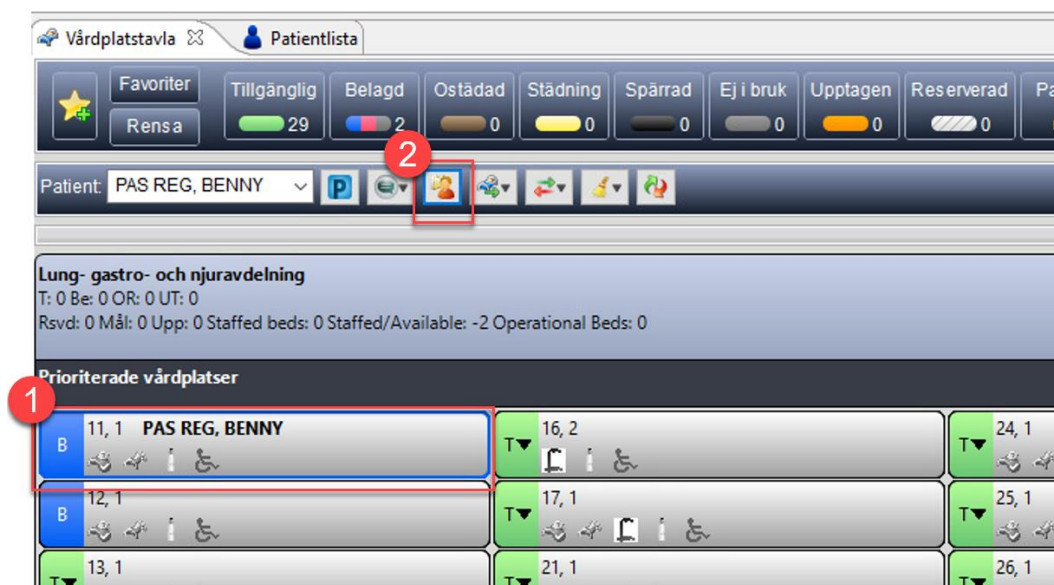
Vårdplatstavla Patientlista

Favoriter
Rensa
Tillgänglig 29
Belagd 2
Ostädad 0
Städning 0
Spärrad 0
Ej i bruk 0
Upptagen 0
Reserverad 0
Pa

2

Patient: PAS REG, BENNY

Lung- gastro- och njuravdelning
T: 0 Be: 0 OR: 0 UT: 0
Rsvd: 0 Mål: 0 Upp: 0 Staffed beds: 0 Staffed/Available: -2 Operational Beds: 0

Prioriterade vårdplatser

1

B 11, 1 PAS REG, BENNY
T 16, 2
T 24, 1
B 12, 1
T 17, 1
T 25, 1
T 13, 1
T 21, 1
T 26, 1